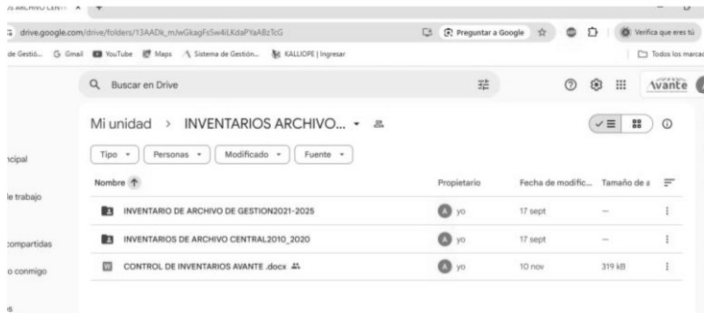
drive.google.com/drive/folders/13AADk_mWGkagFsSw4iLKdaPYaABzTcG

Preguntar a Google

Verifica que eres tú

de Gestió... Gmail YouTube Maps Sistema de Gestión... KALLIOPE | Ingresar

Todos los marcad

Buscar en Drive

vante

Mi unidad > INVENTARIOS ARCHIVO... ▾

ncipal

le trabajo

compartidas

o conmigo

Tipo ▾ Personas ▾ Modificado ▾ Fuente ▾

| Nombre ↑ | Propietario | Fecha de modific... | Tamaño de a |
|---|---|---|---|
| INVENTARIO DE ARCHIVO DE GESTION2021-2025 | yo | 17 sept | — |
| INVENTARIOS DE ARCHIVO CENTRAL2010_2020 | yo | 17 sept | — |
| CONTROL DE INVENTARIOS AVANTE .docx | yo | 10 nov | 319 kB |